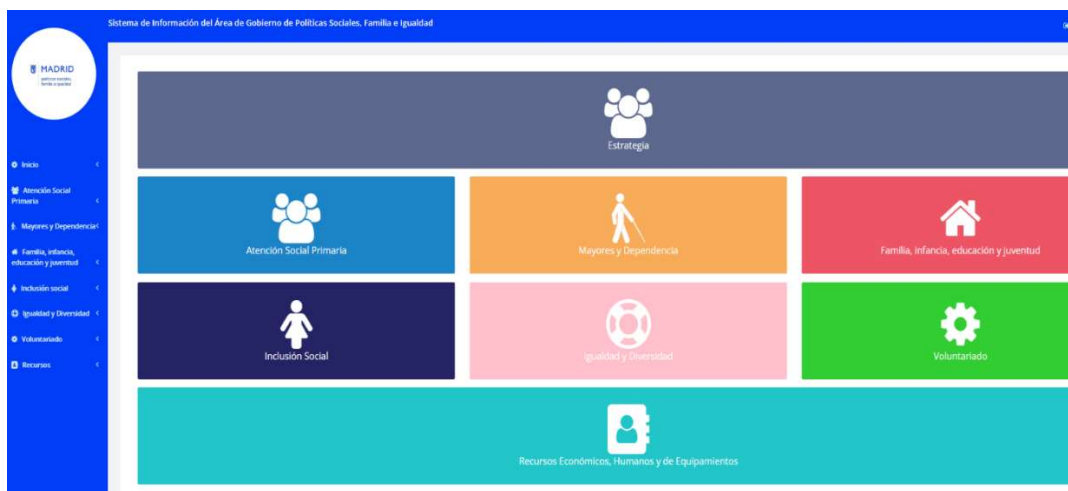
Sistema de Información del Área de Gobierno de Políticas Sociales, Familia e Igualdad

MADRID
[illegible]

Inicio
Atención Social Primaria
Mayores y Dependencia
Familia, infancia, educación y juventud
Inclusión social
Igualdad y Diversidad
Voluntariado
Recursos

Estrategia

Atención Social Primaria

Mayores y Dependencia

Familia, infancia, educación y juventud

Inclusión Social

Igualdad y Diversidad

Voluntariado

Recursos Económicos, Humanos y de Equipamientos